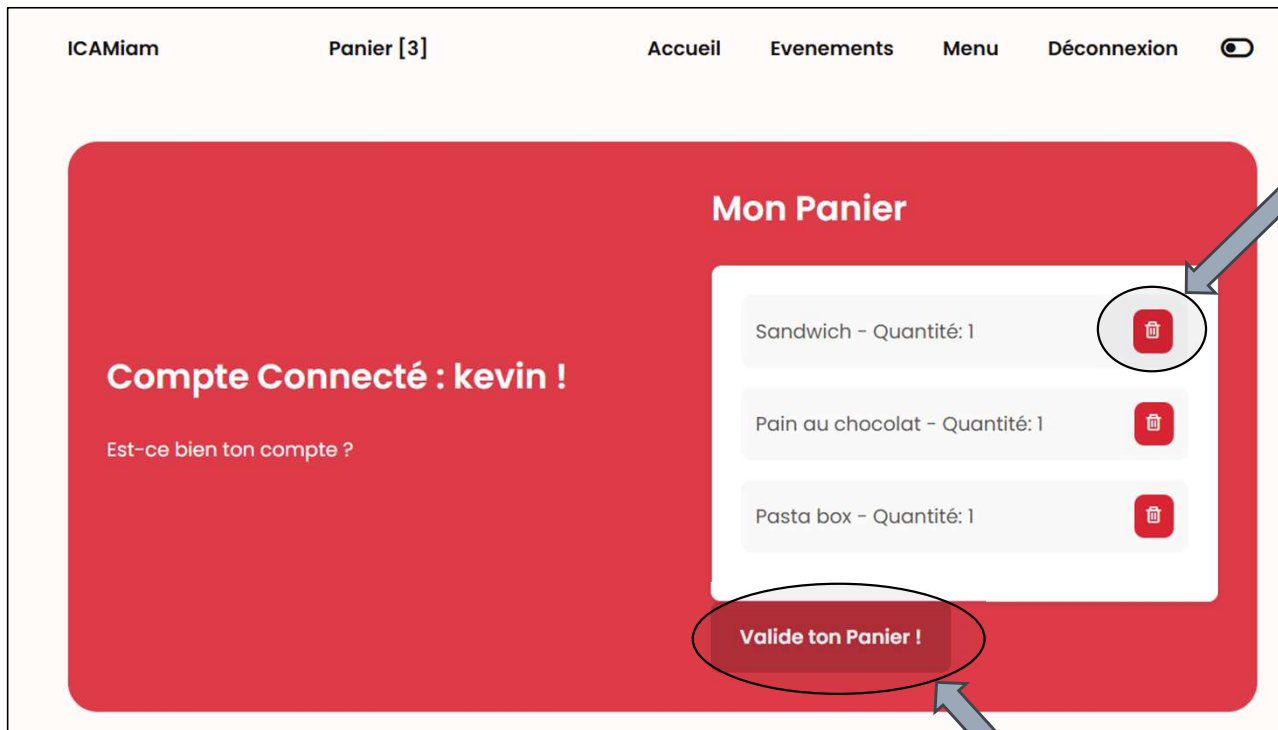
ICAMiam
Panier [3]
Accueil
Evenements
Menu
Déconnexion

Compte Connecté : kevin !

Est-ce bien ton compte ?

Mon Panier

Sandwich - Quantité: 1

Pain au chocolat - Quantité: 1

Pasta box - Quantité: 1

Valide ton Panier !